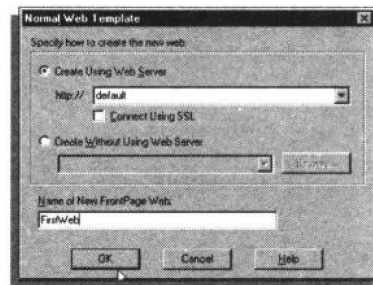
Normal Web Template

Specify how to create the new web

Create Using Web Server

http:// default

Connect Using SSL

Create Without Using Web Server

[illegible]

Name of New FrontPage Web:

FirstWeb

OK

Cancel

Help